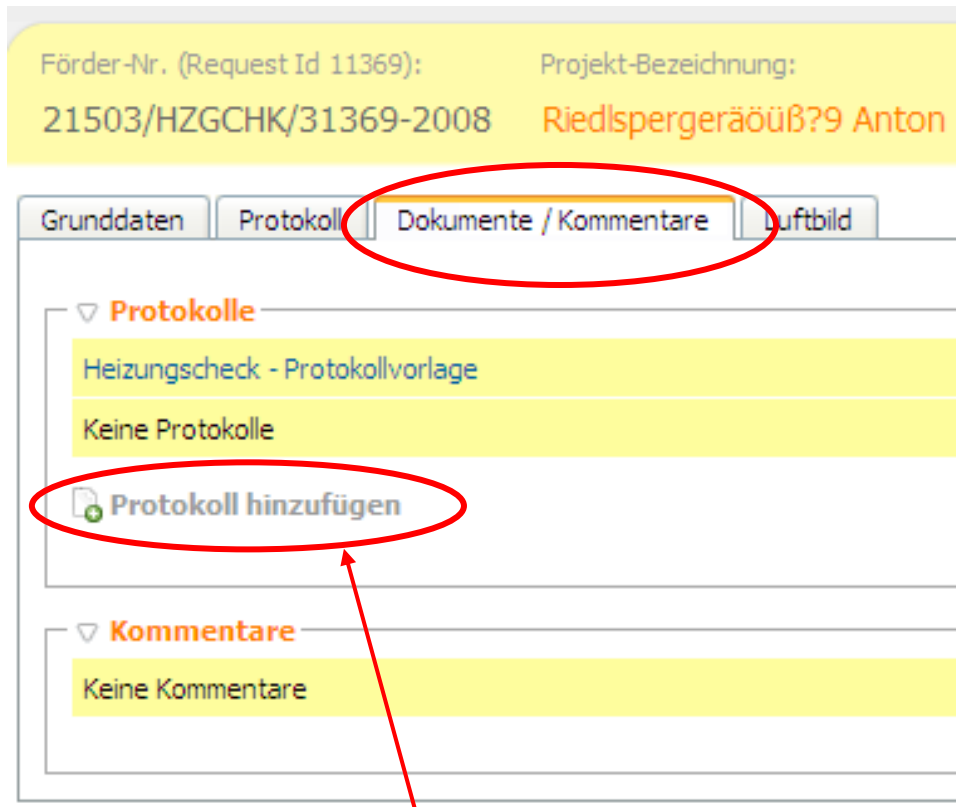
Förder-Nr. (Request Id 11369):
21503/HZGCHK/31369-2008

Projekt-Bezeichnung:
Riedlspergeräöüß?9 Anton

Grunddaten | Protokoll | Dokumente / Kommentare | Luftbild

▽ Protokolle
Heizungscheck - Protokollvorlage
Keine Protokolle
Protokoll hinzufügen

▽ Kommentare
Keine Kommentare